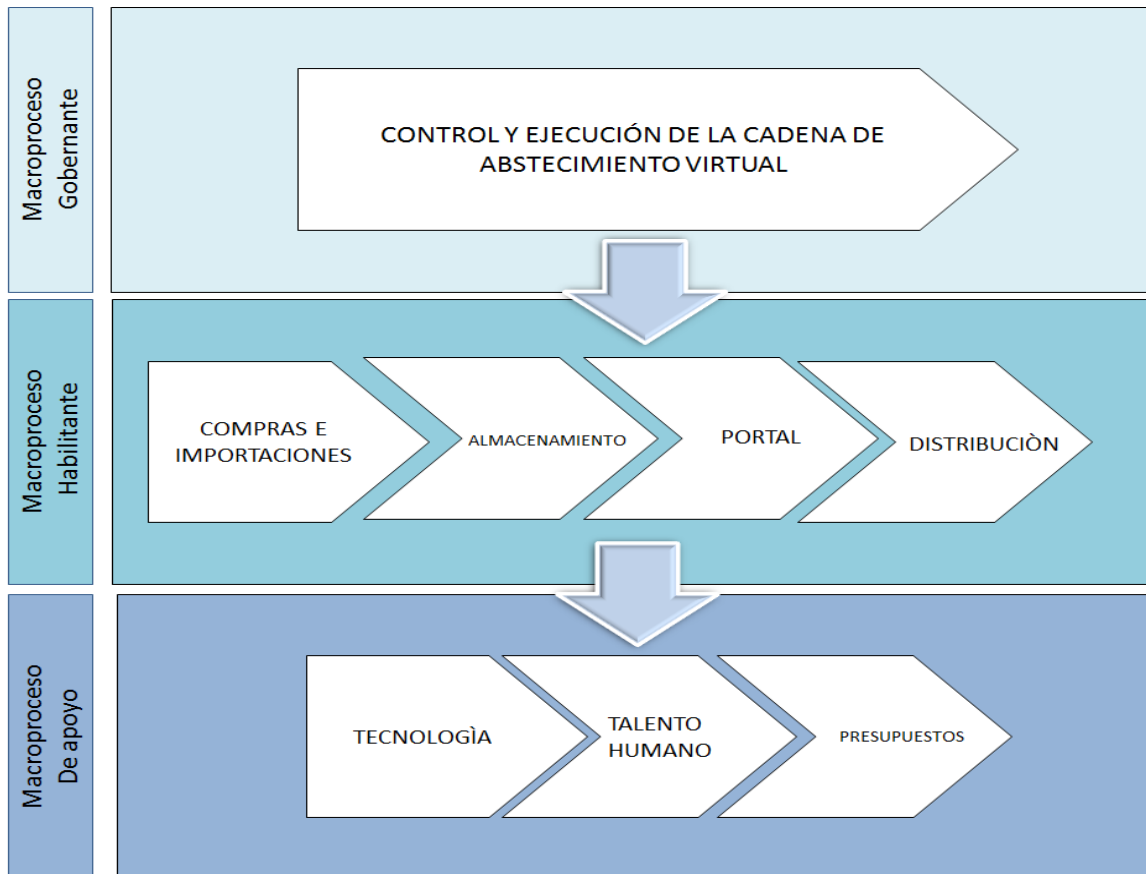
Macroproceso Gobernante

CONTROL Y EJECUCIÓN DE LA CADENA DE ABSTECIMIENTO VIRTUAL

Macroproceso Habilitante

COMPRAS E IMPORTACIONES

ALMACENAMIENTO

PORTAL

DISTRIBUCIÒN

Macroproceso De apoyo

TECNOLOGÌA

TALENTO HUMANO

PRESUPUESTOS